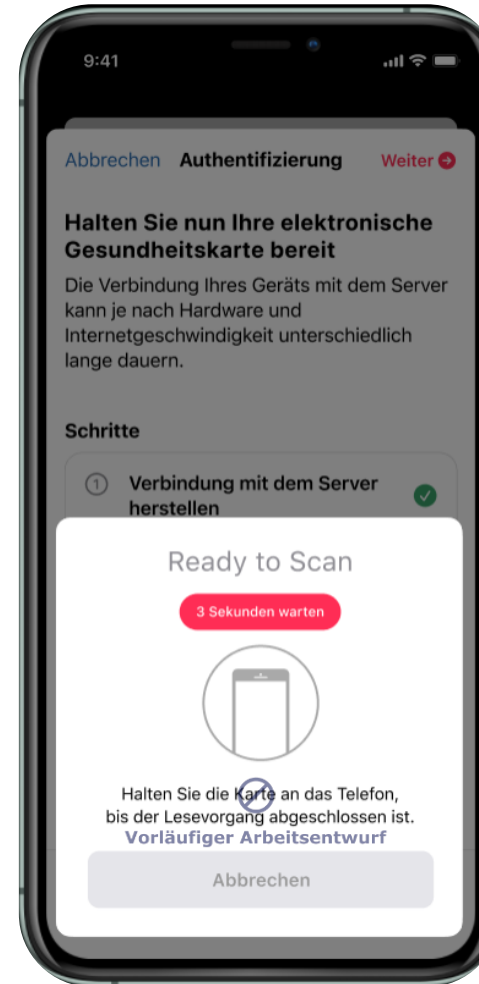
9:41

Abbrechen Authentifizierung Weiter

Halten Sie nun Ihre elektronische Gesundheitskarte bereit

Die Verbindung Ihres Geräts mit dem Server kann je nach Hardware und Internetgeschwindigkeit unterschiedlich lange dauern.

Schritte

1 Verbindung mit dem Server herstellen

Ready to Scan

3 Sekunden warten

Halten Sie die Karte an das Telefon, bis der Lesevorgang abgeschlossen ist.

Vorläufiger Arbeitsentwurf

Abbrechen